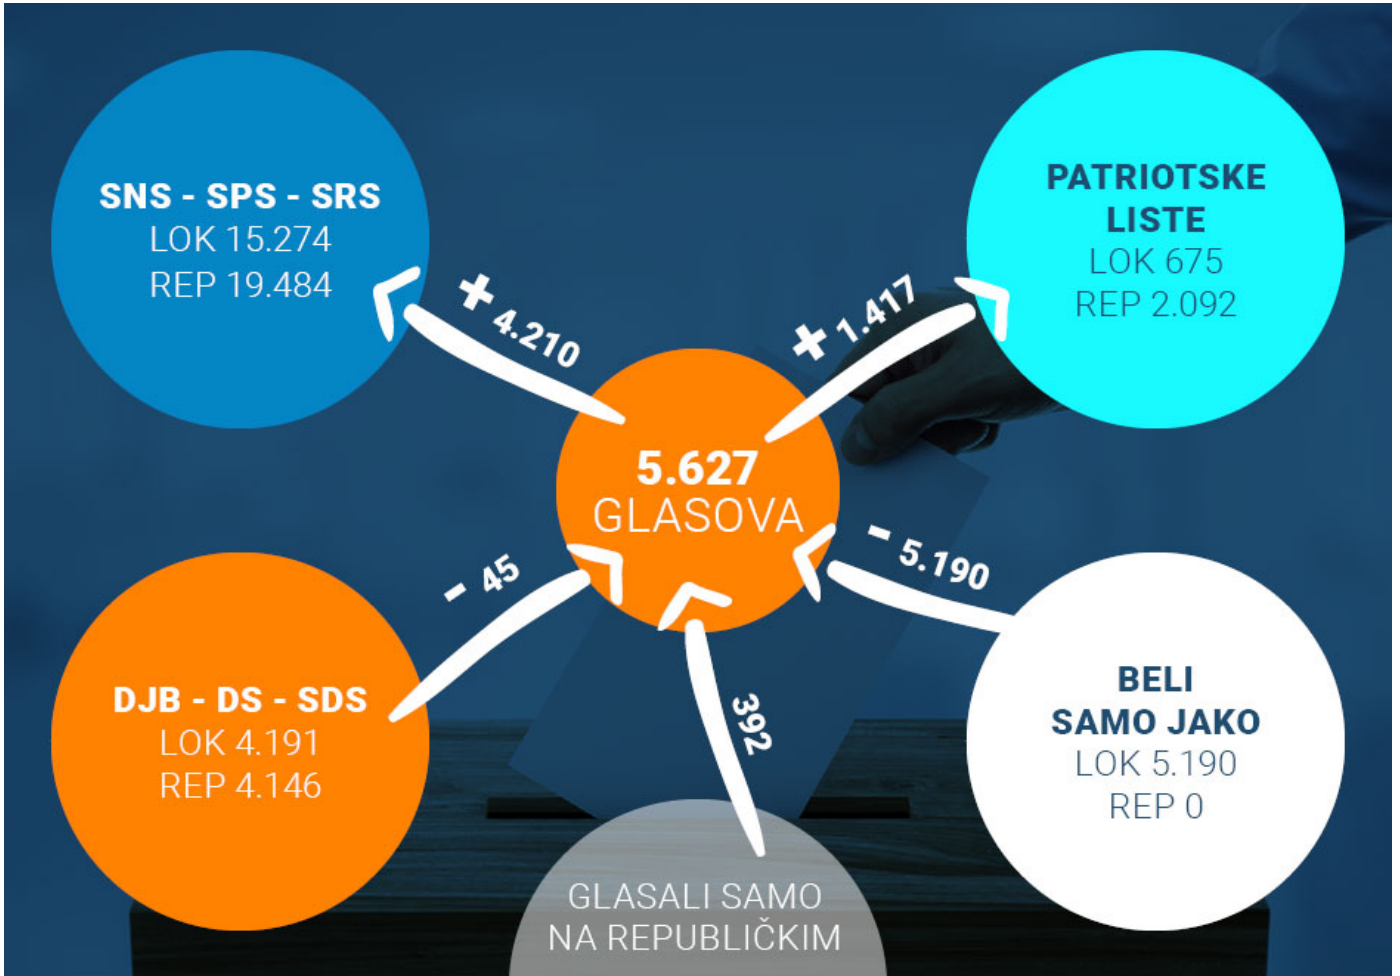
SNS - SPS - SRS
LOK 15.274
REP 19.484

PATRIOTSKE LISTE
LOK 675
REP 2.092

+ 4.210

+ 1.417

5.627
GLASOVA

- 45

- 5.190

392

DJB - DS - SDS
LOK 4.191
REP 4.146

BELI SAMO JAKO
LOK 5.190
REP 0

GLASALI SAMO NA REPUBLIČKIM